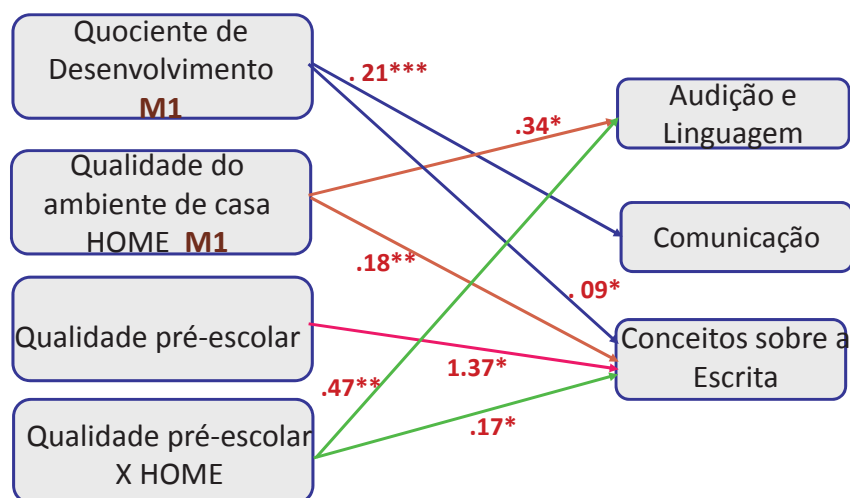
Quociente de Desenvolvimento
M1

Qualidade do ambiente de casa
HOME M1

Qualidade pré-escolar

Qualidade pré-escolar X HOME

. 21***

.34*

.18**

. 09*

1.37*

.47**

.17*

Audição e Linguagem

Comunicação

Conceitos sobre a Escrita